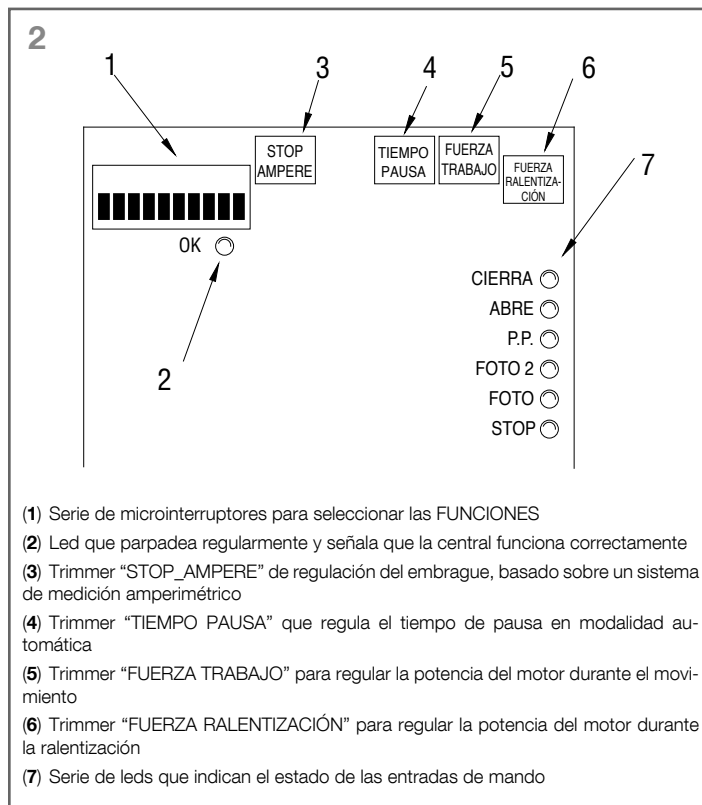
2

1 3 4 5 6 7

STOP AMPERE

TIEMPO PAUSA

FUERZA TRABAJO

FUERZA RALENTIZACIÓN

OK

CIERRA

ABRE

P.P.

FOTO 2

FOTO

STOP

2

(**1**) Serie de microinterruptores para seleccionar las FUNCIONES

(**2**) Led que parpadea regularmente y señala que la central funciona correctamente

(**3**) Trimmer "STOP_AMPERE" de regulación del embrague, basado sobre un sistema de medición amperimétrico

(**4**) Trimmer "TIEMPO PAUSA" que regula el tiempo de pausa en modalidad automática

(**5**) Trimmer "FUERZA TRABAJO" para regular la potencia del motor durante el movimiento

(**6**) Trimmer "FUERZA RALENTIZACIÓN" para regular la potencia del motor durante la ralentización

(**7**) Serie de leds que indican el estado de las entradas de mando